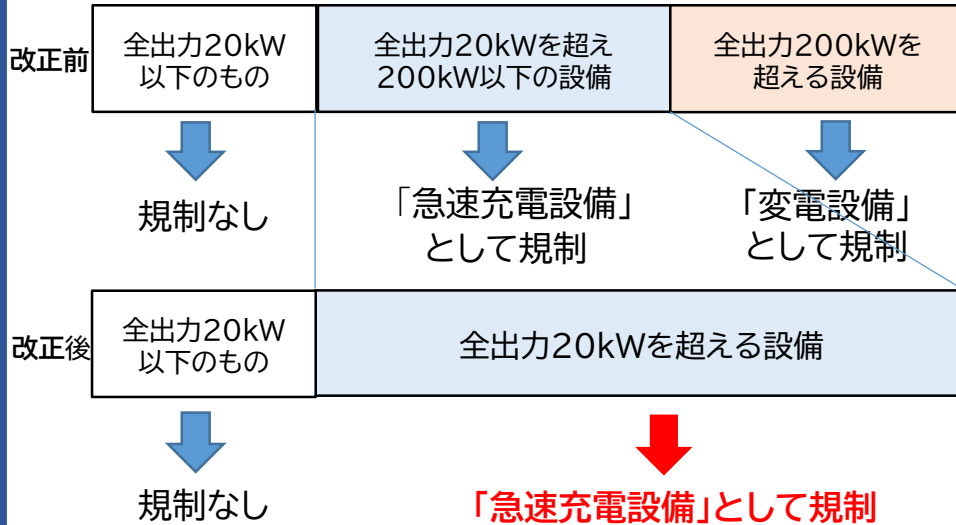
改正前

全出力20kW以下のもの

全出力20kWを超え200kW以下の設備

全出力200kWを超える設備

規制なし

「急速充電設備」として規制

「変電設備」として規制

改正後

全出力20kW以下のもの

全出力20kWを超える設備

規制なし

「急速充電設備」として規制